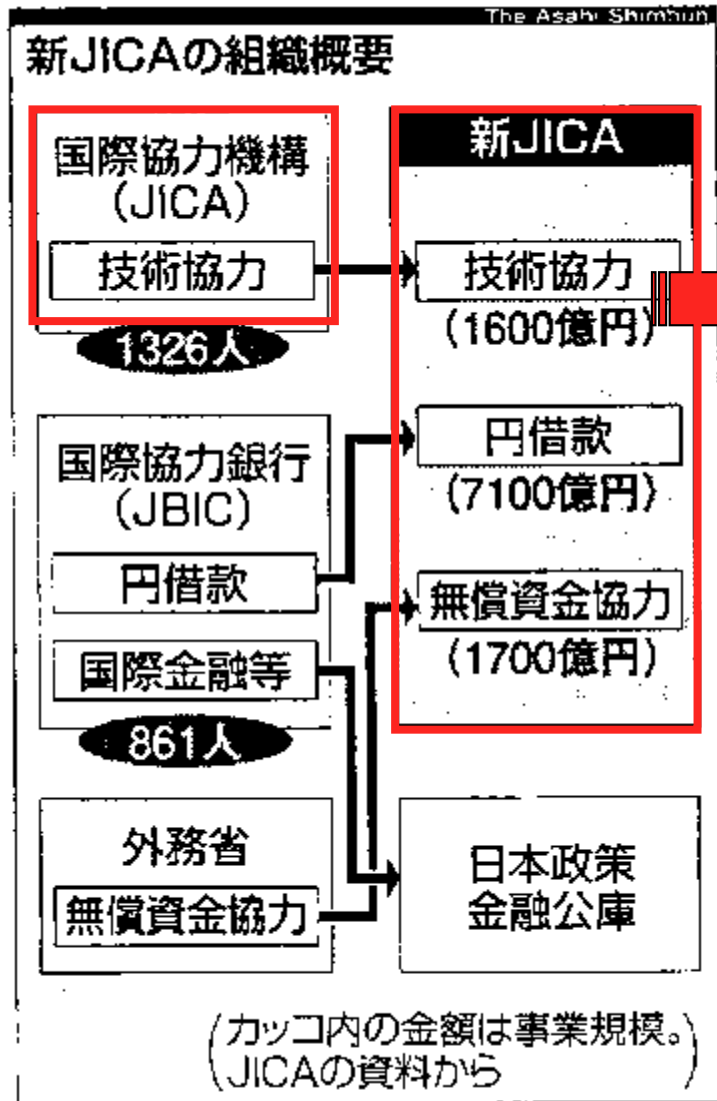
The Asahi Shimbun

新JICAの組織概要

国際協力機構
(JICA)

技術協力

1326人

国際協力銀行
(JBIC)

円借款

国際金融等

861人

外務省

無償資金協力

新JICA

技術協力
(1600億円)

円借款
(7100億円)

無償資金協力
(1700億円)

日本政策
金融公庫

(カッコ内の金額は事業規模。
JICAの資料から)